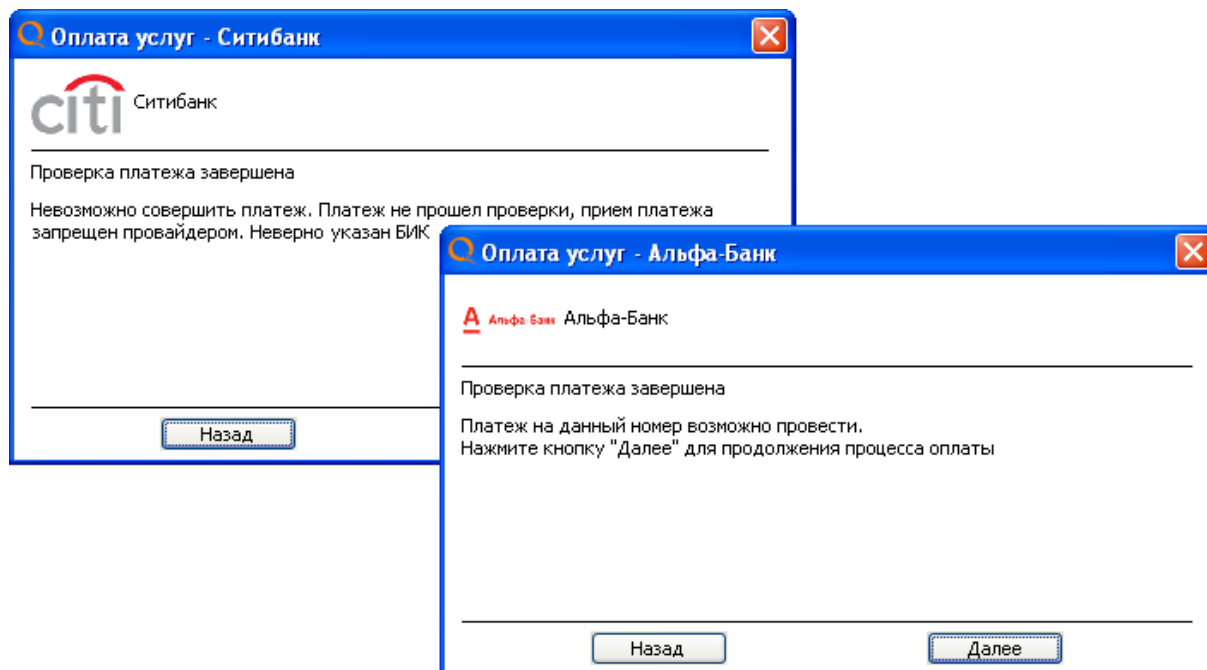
Оплата услуг - Ситибанк

citi Ситибанк

Проверка платежа завершена

Невозможно совершить платеж. Платеж не прошел проверки, прием платежа запрещен провайдером. Неверно указан БИК

Назад

Оплата услуг - Альфа-Банк

А Альфа-Банк Альфа-Банк

Проверка платежа завершена

Платеж на данный номер возможно провести.
Нажмите кнопку "Далее" для продолжения процесса оплаты

Назад

Далее